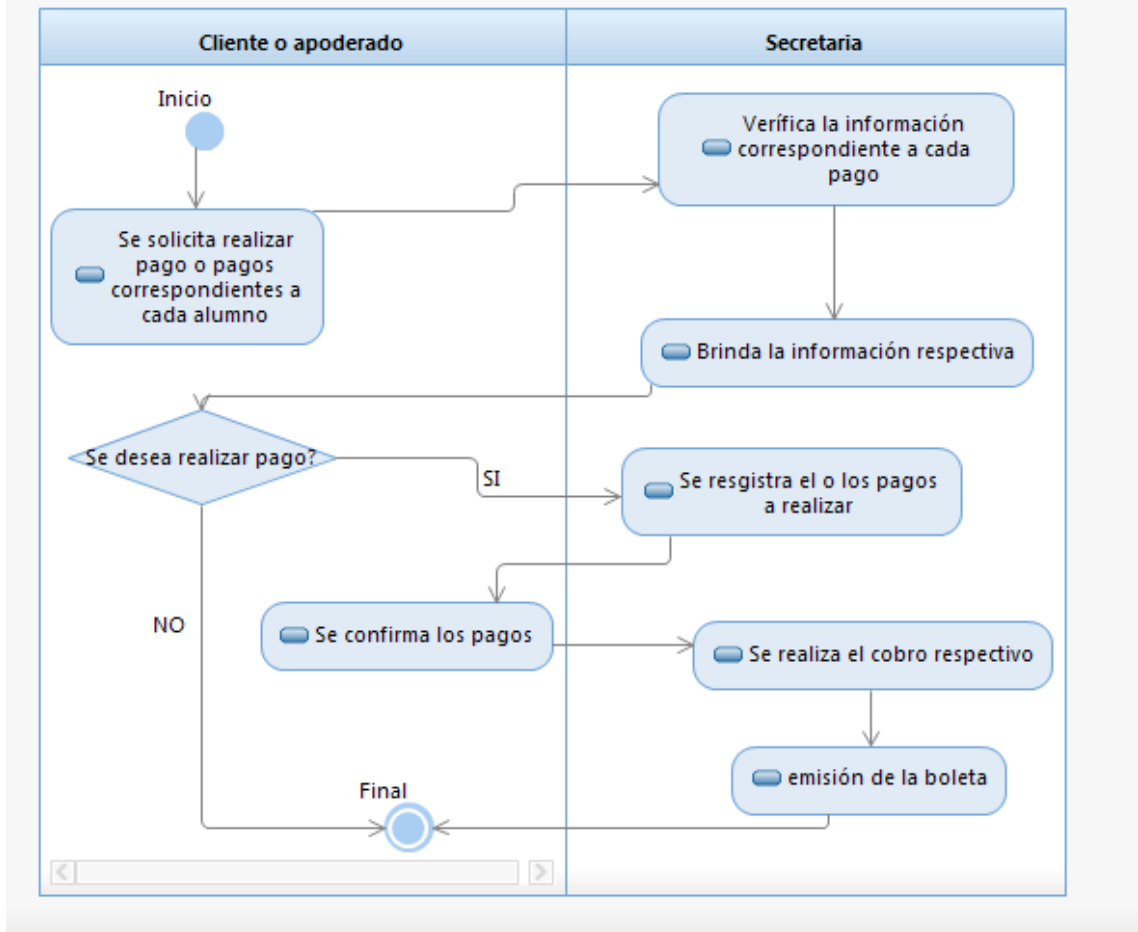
Cliente o apoderado

Secretaria

Inicio

Se solicita realizar pago o pagos correspondientes a cada alumno

Verífica la información correspondiente a cada pago

Brinda la información respectiva

Se desea realizar pago?

SI

Se resgistra el o los pagos a realizar

NO

Se confirma los pagos

Se realiza el cobro respectivo

emisión de la boleta

Final